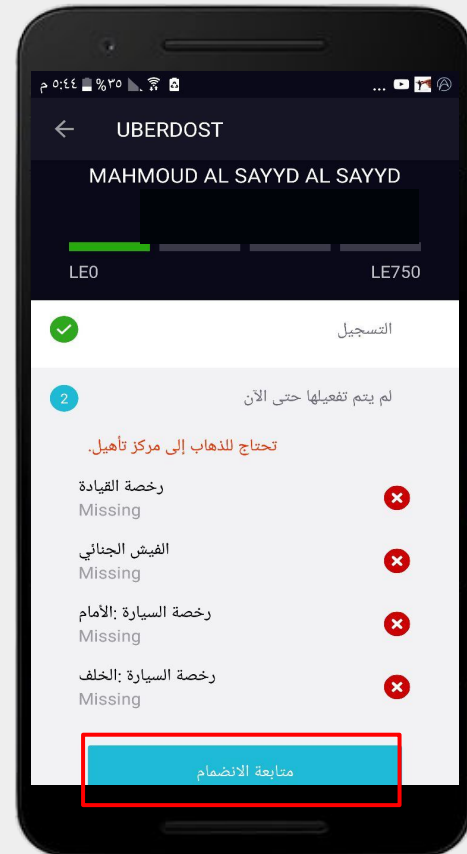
٥:٤٤ م %٣٥ ...

UBERDOST

MAHMOUD AL SAYYD AL SAYYD

LE0

LE750

التسجيل

2

لم يتم تفعيلها حتى الآن

تحتاج للذهاب إلى مركز تأهيل.

رخصة القيادة
Missing

الفيش الجنائي
Missing

رخصة السيارة :الأمام
Missing

رخصة السيارة :الخلف
Missing

متابعة الانضمام